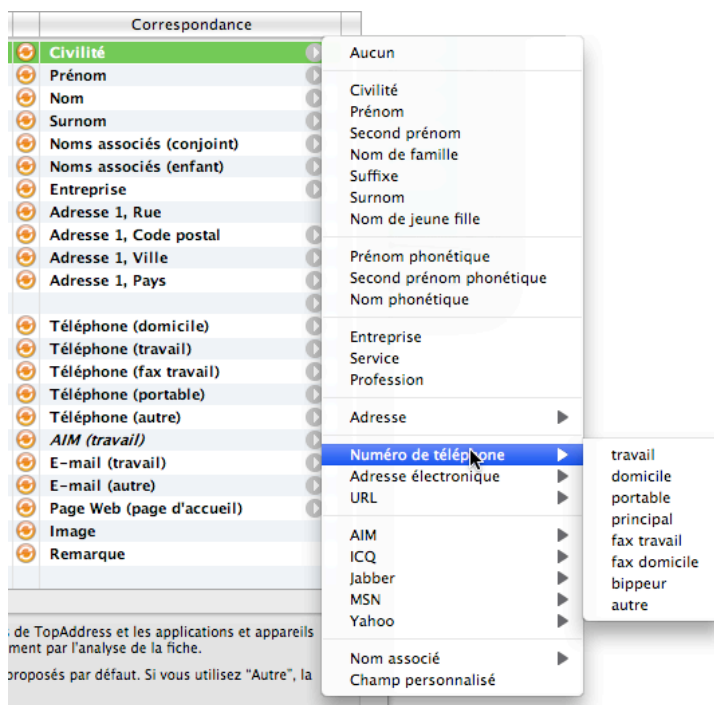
Correspondance

Civilité
Prénom
Nom
Surnom
Noms associés (conjoint)
Noms associés (enfant)
Entreprise
Adresse 1, Rue
Adresse 1, Code postal
Adresse 1, Ville
Adresse 1, Pays

Téléphone (domicile)
Téléphone (travail)
Téléphone (fax travail)
Téléphone (portable)
Téléphone (autre)
AIM (travail)
E-mail (travail)
E-mail (autre)
Page Web (page d'accueil)
Image
Remarque

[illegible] de TopAddress et les applications et appareils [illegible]ment par l'analyse de la fiche.

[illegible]roposés par défaut. Si vous utilisez "Autre", la

Aucun

Civilité
Prénom
Second prénom
Nom de famille
Suffixe
Surnom
Nom de jeune fille

Prénom phonétique
Second prénom phonétique
Nom phonétique

Entreprise
Service
Profession

Adresse

Numéro de téléphone
Adresse électronique
URL

AIM
ICQ
Jabber
MSN
Yahoo

Nom associé
Champ personnalisé

travail
domicile
portable
principal
fax travail
fax domicile
bippeur
autre